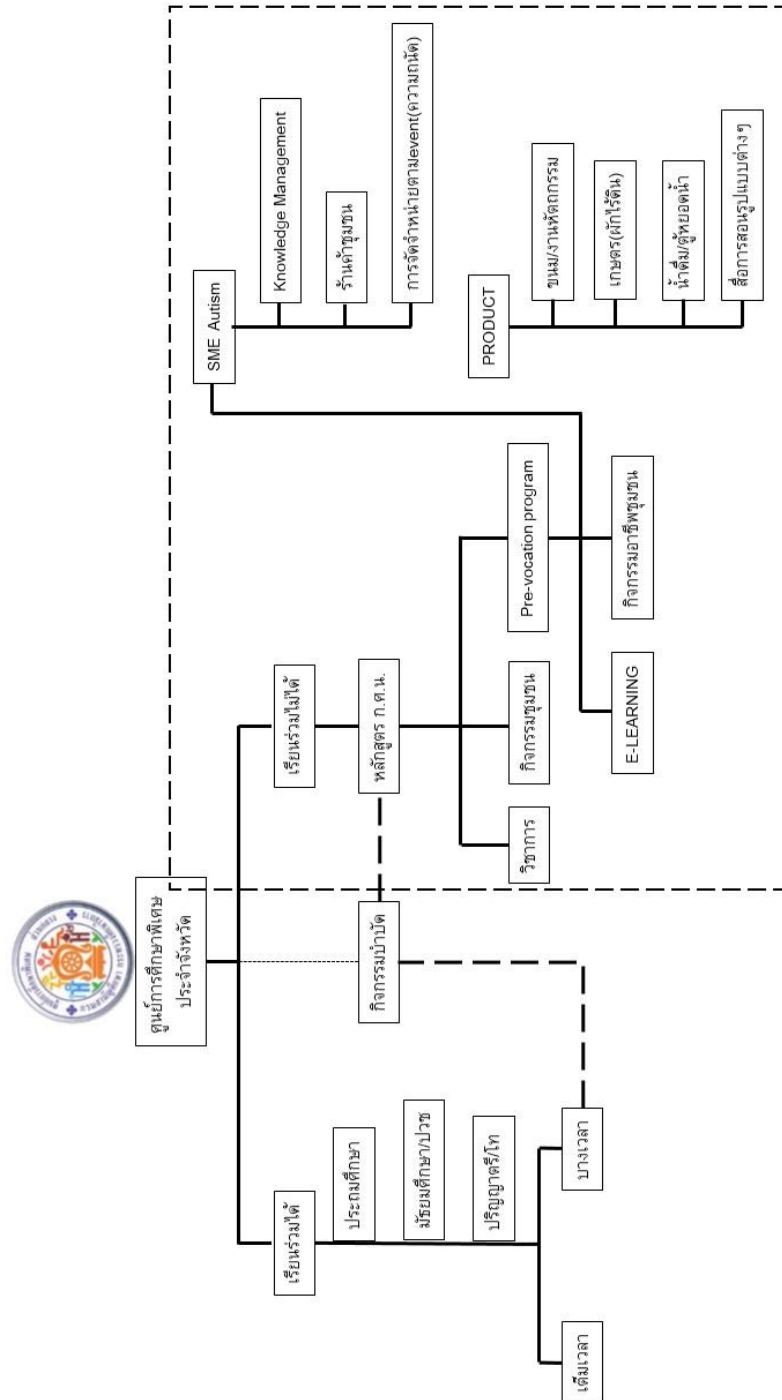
ศูนย์การศึกษาพิเศษ ประจำจังหวัด

เรียนร่วมได้

ประถมศึกษา

มัธยมศึกษา/ปวช

ปริญญาตรี/โท

บางเวลา

เต็มเวลา

กิจกรรมบำบัด

เรียนร่วมไม่ได้

หลักสูตร ก.ศ.น.

วิชาการ

กิจกรรมชุมชน

Pre-vocation program

กิจกรรมอาชีพชุมชน

E-LEARNING

SME Autism

Knowledge Management

ร้านค้าชุมชน

การจัดจำหน่ายตามevent(ความถนัด)

PRODUCT

ขนม/งานหัตถกรรม

เกษตร(ผักไร้ดิน)

น้ำดื่ม/ตู้หยอดน้ำ

สื่อการสอนรูปแบบต่างๆ